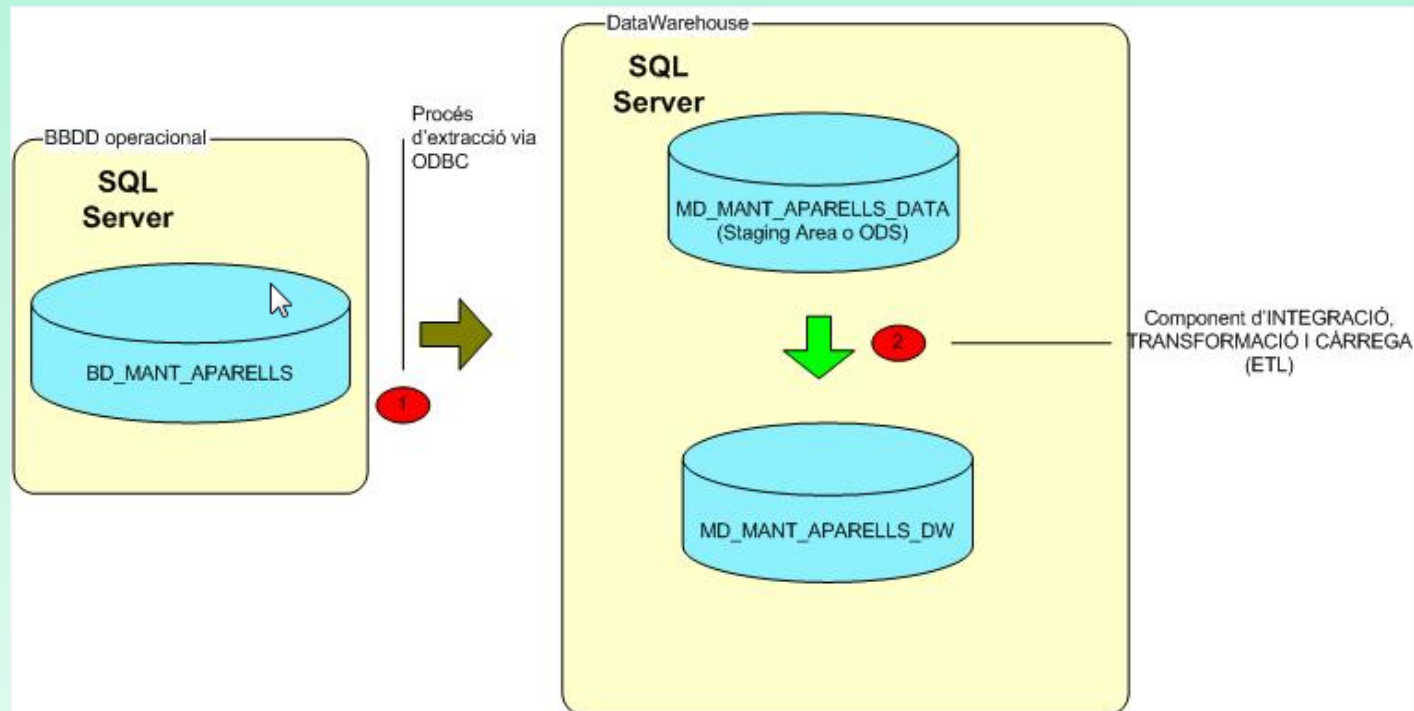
BBDD operacional

SQL Server

BD_MANT_APARELLS

1

Procés d'extracció via ODBC

DataWarehouse

SQL Server

MD_MANT_APARELLS_DATA (Staging Area o ODS)

2

Component d'INTEGRACIÓ, TRANSFORMACIÓ I CÀRREGA (ETL)

MD_MANT_APARELLS_DW